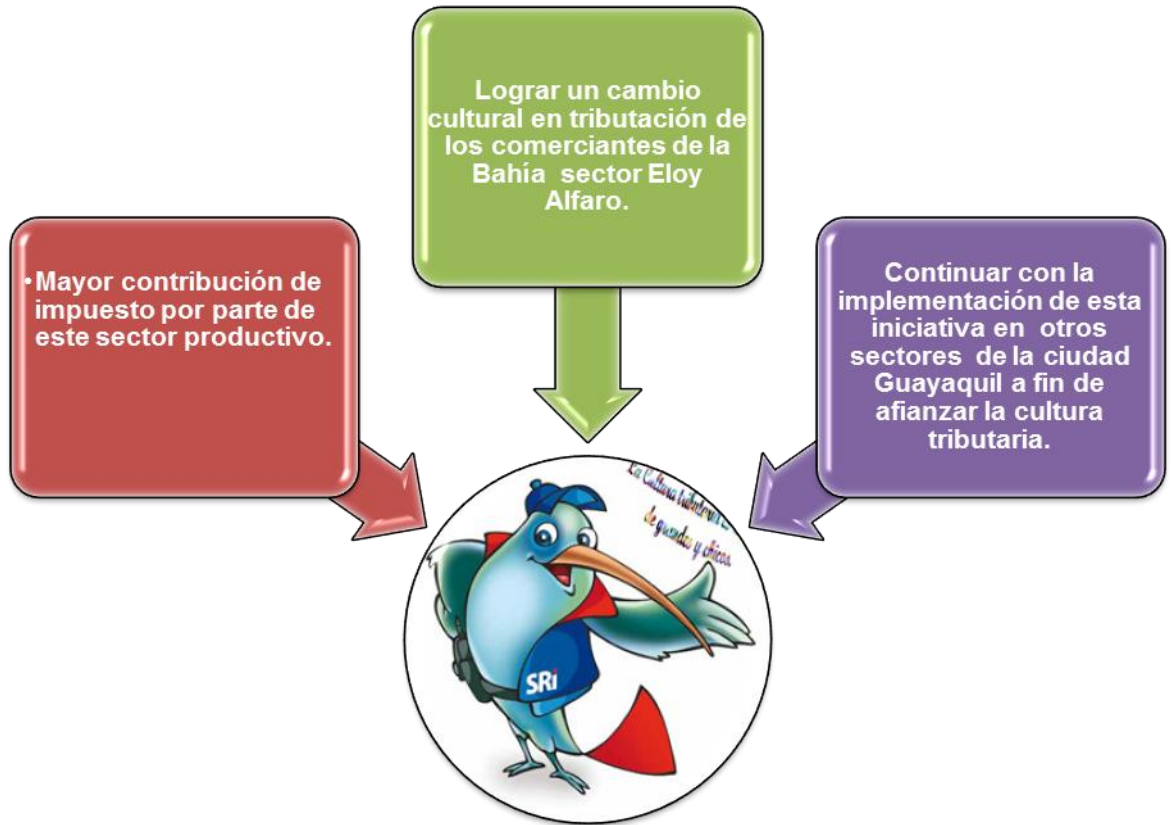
Lograr un cambio cultural en tributación de los comerciantes de la Bahía sector Eloy Alfaro.

•Mayor contribución de impuesto por parte de este sector productivo.

Continuar con la implementación de esta iniciativa en otros sectores de la ciudad Guayaquil a fin de afianzar la cultura tributaria.

La Cultura tributaria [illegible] de grandes y chicos.

SRi